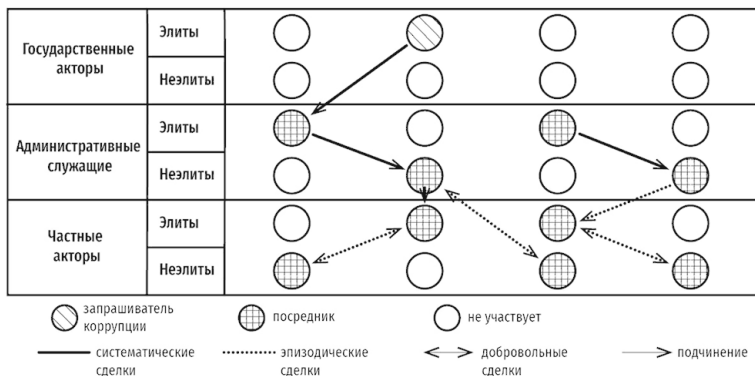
| | | | | | |
|---|---|---|---|---|---|
| Государственные акторы | Элиты | | | | |
| | Неэлиты | | | | |
| Административные служащие | Элиты | | | | |
| | Неэлиты | | | | |
| Частные акторы | Элиты | | | | |
| | Неэлиты | | | | |

запрашиватель коррупции

посредник

не участвует

систематические сделки

эпизодические сделки

добровольные сделки

подчинение